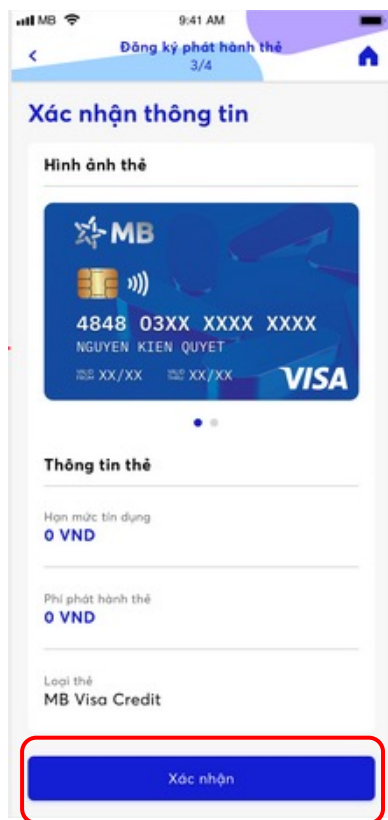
MB 9:41 AM

Đăng ký phát hành thẻ
3/4

Xác nhận thông tin

Hình ảnh thẻ

MB

4848 03XX XXXX XXXX
NGUYEN KIEN QUYET
XX/XX XX/XX VISA

Thông tin thẻ

Hạn mức tín dụng
0 VND

Phí phát hành thẻ
0 VND

Loại thẻ
MB Visa Credit

Xác nhận